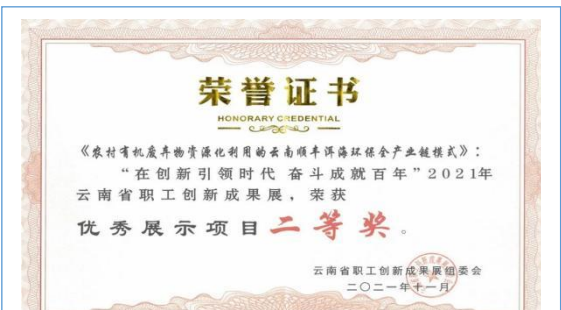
荣誉证书
HONORARY CREDENTIAL

《农村有机废弃物资源化利用的云南顺丰洱海环保全产业链模式》：

“在创新引领时代 奋斗成就百年”2021年云南省职工创新成果展，荣获

优秀展示项目二等奖。

云南省职工创新成果展组委会
二〇二一年十一月